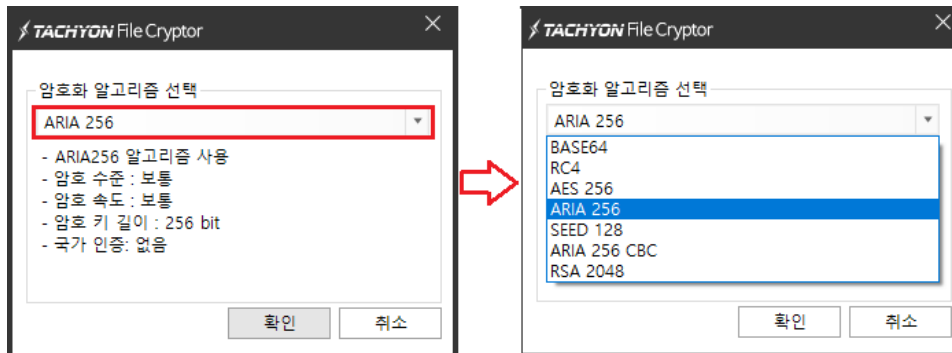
TACHYON File Cryptor

암호화 알고리즘 선택

ARIA 256

- ARIA256 알고리즘 사용
- 암호 수준 : 보통
- 암호 속도 : 보통
- 암호 키 길이 : 256 bit
- 국가 인증: 없음

확인 취소

TACHYON File Cryptor

암호화 알고리즘 선택

ARIA 256

BASE64
RC4
AES 256
ARIA 256
SEED 128
ARIA 256 CBC
RSA 2048

확인 취소